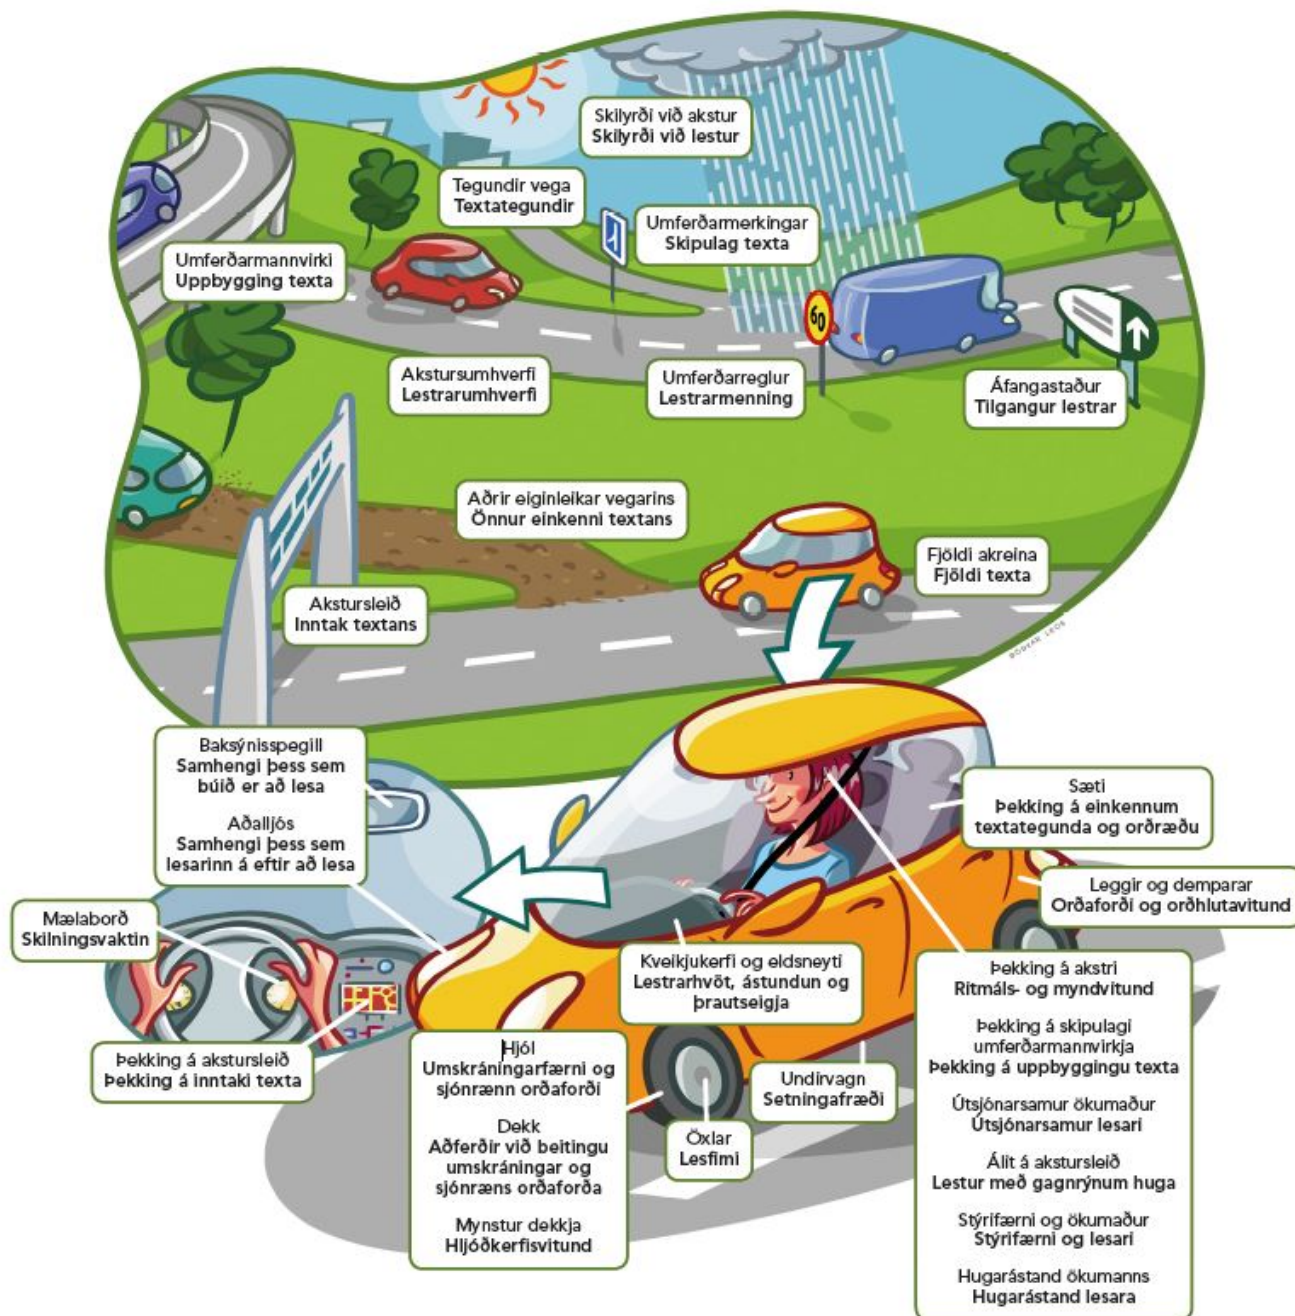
Skilyrði við akstur
Skilyrði við lestur

Tegundir vega
Textategundir

Umferðarmerkingar
Skipulag texta

Umferðarmannvirki
Uppbygging texta

60

Akstursumhverfi
Lestrarumhverfi

Umferðarreglur
Lestrarmenning

Áfangastaður
Tilgangur lestrar

Aðrir eiginleikar vegarins
Önnur einkenni textans

Fjöldi akreina
Fjöldi texta

Akstursleið
Inntak textans

Baksýnisspegill
Samhengi þess sem búið er að lesa

Aðalljós
Samhengi þess sem lesarinn á eftir að lesa

Sæti
Þekking á einkennum textategunda og orðræðu

Leggir og demparar
Orðaforði og orðhlutavitund

Mælaborð
Skilningsvaktin

Kveikjukerfi og eldsneyti
Lestrarhvöt, ástundun og þrautseigja

Þekking á akstri
Ritmáls- og myndvitund

Þekking á skipulagi umferðarmannvirkja
Þekking á uppbyggingu texta

Útsjónarsamur ökumaður
Útsjónarsamur lesari

Álit á akstursleið
Lestur með gagnrýnum huga

Stýrifærni og ökumaður
Stýrifærni og lesari

Hugarástand ökumanns
Hugarástand lesara

Þekking á akstursleið
Þekking á inntaki texta

Hjól
Umskráningarfærni og sjónrænn orðaforði

Dekk
Aðferðir við beitingu umskráningar og sjónræns orðaforða

Mynstur dekkja
Hljóðkerfisvitund

Öxlar
Lesfimi

Undirvagn
Setningafræði